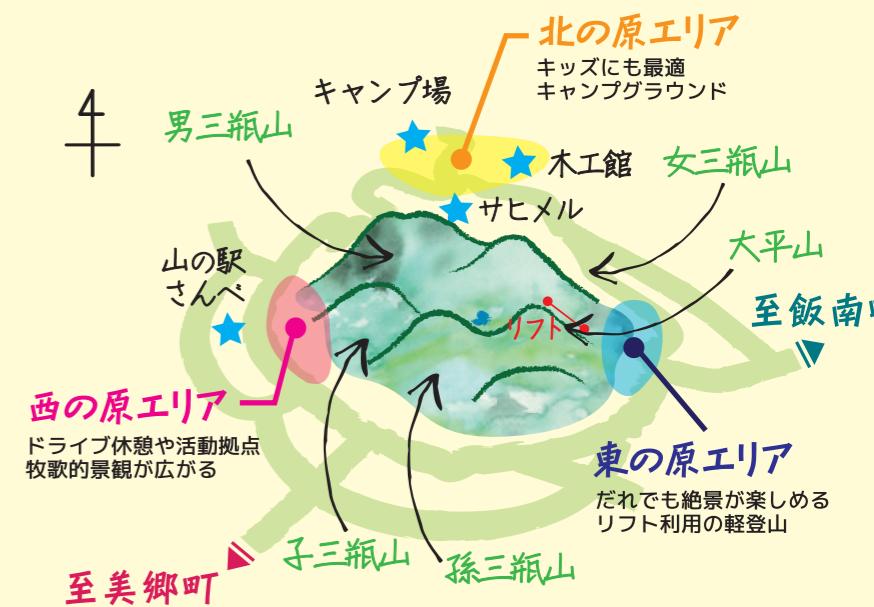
北の原エリア
キッズにも最適
キャンプグラウンド

キャンプ場

男三瓶山

木工館

女三瓶山

サヒメル

大平山

山の駅
さんべ

リフト

至飯南町

西の原エリア
ドライブ休憩や活動拠点
牧歌的景観が広がる

東の原エリア
だれでも絶景が楽しめる
リフト利用の軽登山

子三瓶山

孫三瓶山

至美郷町